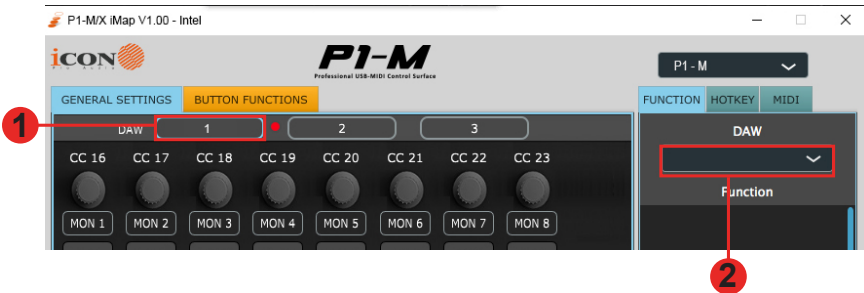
P1-M/X iMap V1.00 - Intel

iCON

P1-M

Professional USB-MIDI Control Surface

P1 - M

GENERAL SETTINGS

BUTTON FUNCTIONS

FUNCTION

HOTKEY

MIDI

1

DAW

1

2

3

DAW

CC 16

CC 17

CC 18

CC 19

CC 20

CC 21

CC 22

CC 23

Function

MON 1

MON 2

MON 3

MON 4

MON 5

MON 6

MON 7

MON 8

2